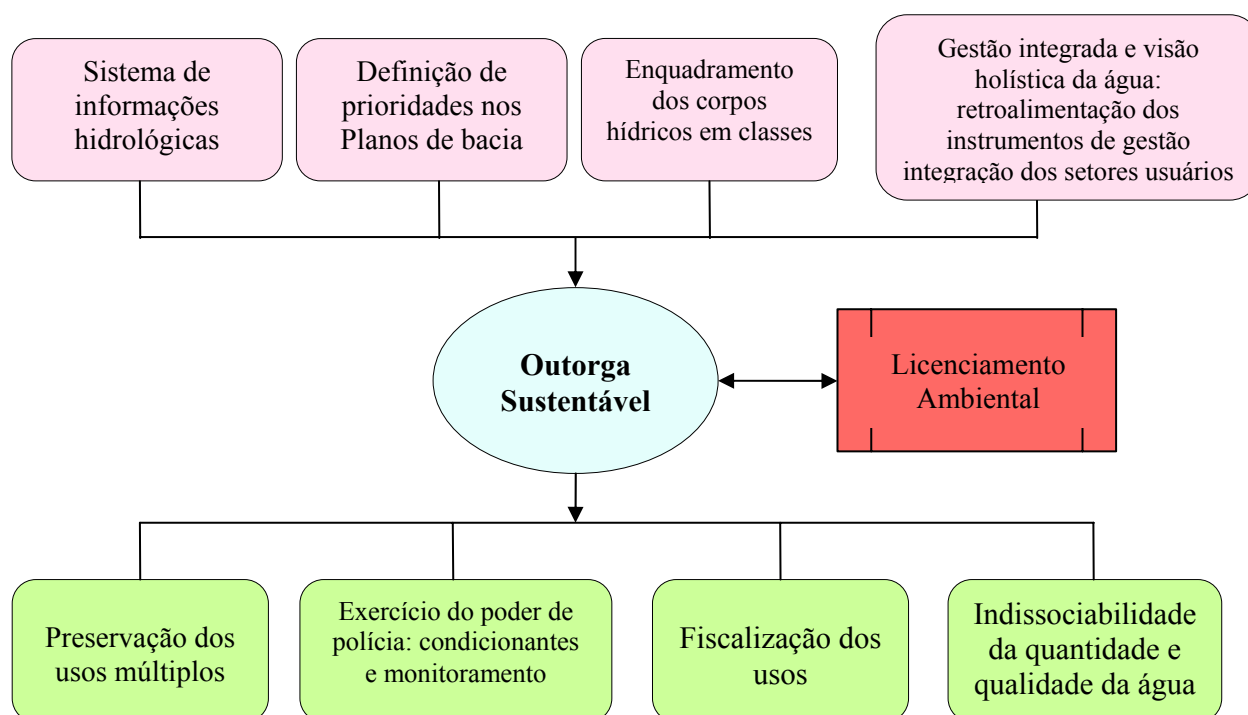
Sistema de informações hidrológicas

Definição de prioridades nos Planos de bacia

Enquadramento dos corpos hídricos em classes

Gestão integrada e visão holística da água: retroalimentação dos instrumentos de gestão integração dos setores usuários

Outorga Sustentável

Licenciamento Ambiental

Preservação dos usos múltiplos

Exercício do poder de polícia: condicionantes e monitoramento

Fiscalização dos usos

Indissociabilidade da quantidade e qualidade da água